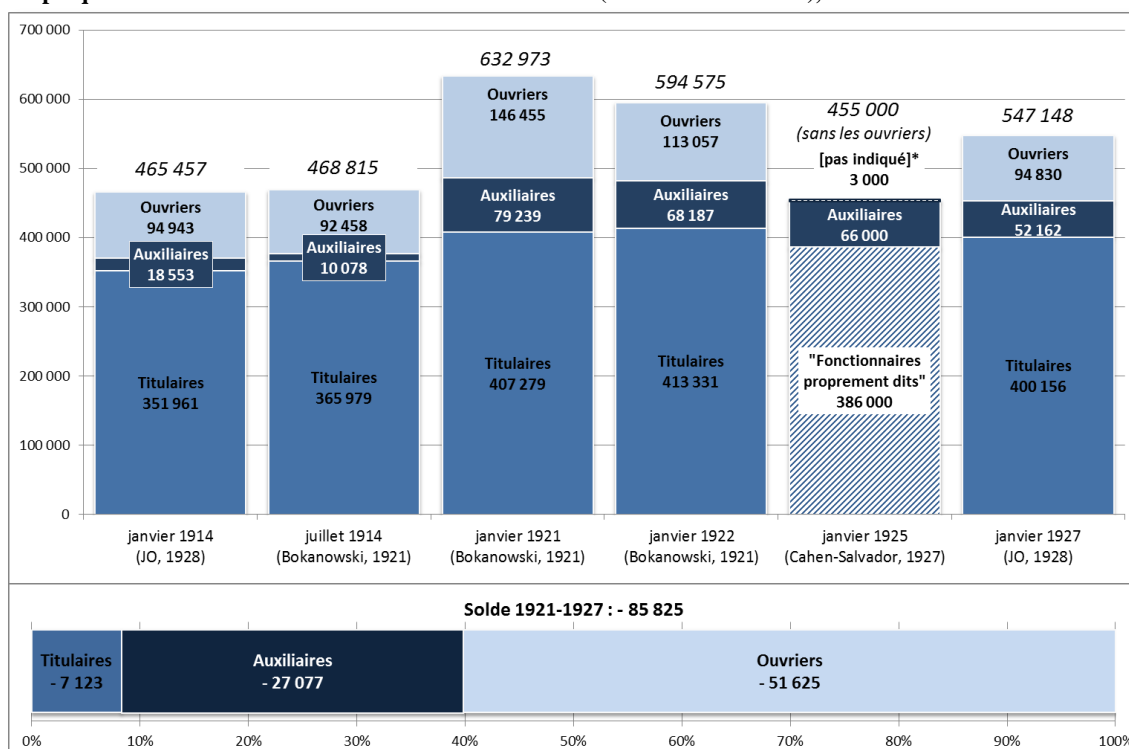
700 000
600 000
500 000
400 000
300 000
200 000
100 000
0

465 457
Ouvriers 94 943
Auxiliaires 18 553
Titulaires 351 961
janvier 1914 (JO, 1928)

468 815
Ouvriers 92 458
Auxiliaires 10 078
Titulaires 365 979
juillet 1914 (Bokanowski, 1921)

632 973
Ouvriers 146 455
Auxiliaires 79 239
Titulaires 407 279
janvier 1921 (Bokanowski, 1921)

594 575
Ouvriers 113 057
Auxiliaires 68 187
Titulaires 413 331
janvier 1922 (Bokanowski, 1921)

455 000 (sans les ouvriers)
[pas indiqué]* 3 000
Auxiliaires 66 000
"Fonctionnaires proprement dits" 386 000
janvier 1925 (Cahen-Salvador, 1927)

547 148
Ouvriers 94 830
Auxiliaires 52 162
Titulaires 400 156
janvier 1927 (JO, 1928)

Solde 1921-1927 : - 85 825

Titulaires - 7 123
Auxiliaires - 27 077
Ouvriers - 51 625

0% 10% 20% 30% 40% 50% 60% 70% 80% 90% 100%